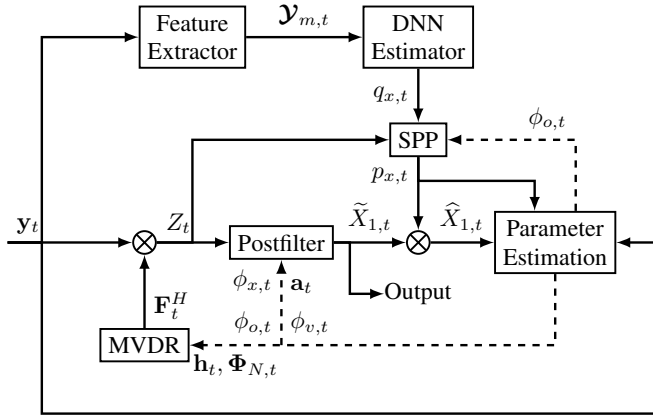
Feature Extractor

$\boldsymbol{\mathcal{Y}}_{m,t}$

DNN Estimator

$q_{x,t}$

SPP

$\phi_{o,t}$

$p_{x,t}$

$\mathbf{y}_t$

$Z_t$

Postfilter

$\widetilde{X}_{1,t}$

$\widehat{X}_{1,t}$

Parameter Estimation

$\phi_{x,t}$

$\mathbf{a}_t$

Output

$\mathbf{F}_t^H$

$\phi_{o,t}$

$\phi_{v,t}$

MVDR

$\mathbf{h}_t, \boldsymbol{\Phi}_{N,t}$